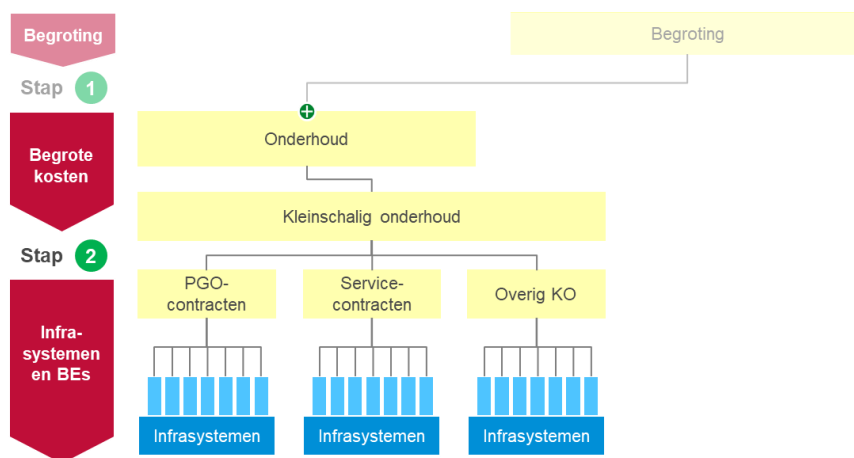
Begroting

Stap 1

Begrote kosten

Stap 2

Infrasystemen en BEs

Begroting

Onderhoud

Kleinschalig onderhoud

PGO-contracten

Service-contracten

Overig KO

Infrasystemen

Infrasystemen

Infrasystemen